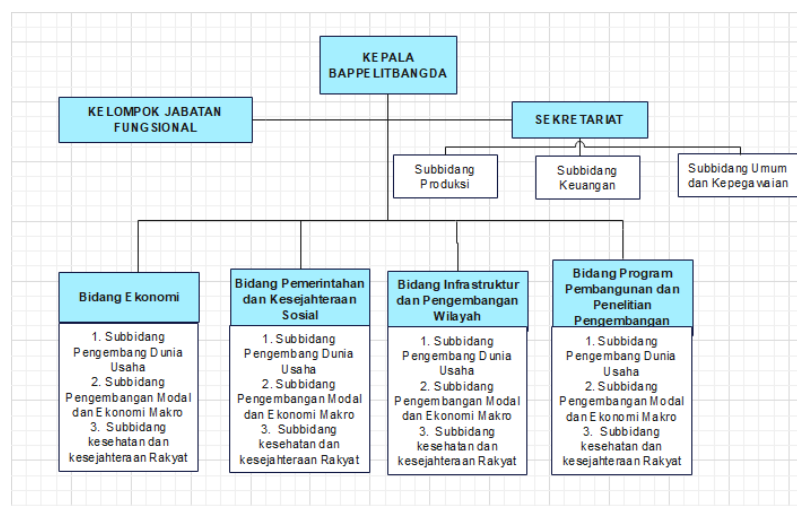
KEPALA BAPPELITBANGDA

KELOMPOK JABATAN FUNGSIONAL

SEKRETARIAT

Subbidang Produksi

Subbidang Keuangan

Subbidang Umum dan Kepegawaian

Bidang Ekonomi

1. Subbidang Pengembang Dunia Usaha
2. Subbidang Pengembangan Modal dan Ekonomi Makro
3. Subbidang kesehatan dan kesejahteraan Rakyat

Bidang Pemerintahan dan Kesejahteraan Sosial

1. Subbidang Pengembang Dunia Usaha
2. Subbidang Pengembangan Modal dan Ekonomi Makro
3. Subbidang kesehatan dan kesejahteraan Rakyat

Bidang Infrastruktur dan Pengembangan Wilayah

1. Subbidang Pengembang Dunia Usaha
2. Subbidang Pengembangan Modal dan Ekonomi Makro
3. Subbidang kesehatan dan kesejahteraan Rakyat

Bidang Program Pembangunan dan Penelitian Pengembangan

1. Subbidang Pengembang Dunia Usaha
2. Subbidang Pengembangan Modal dan Ekonomi Makro
3. Subbidang kesehatan dan kesejahteraan Rakyat